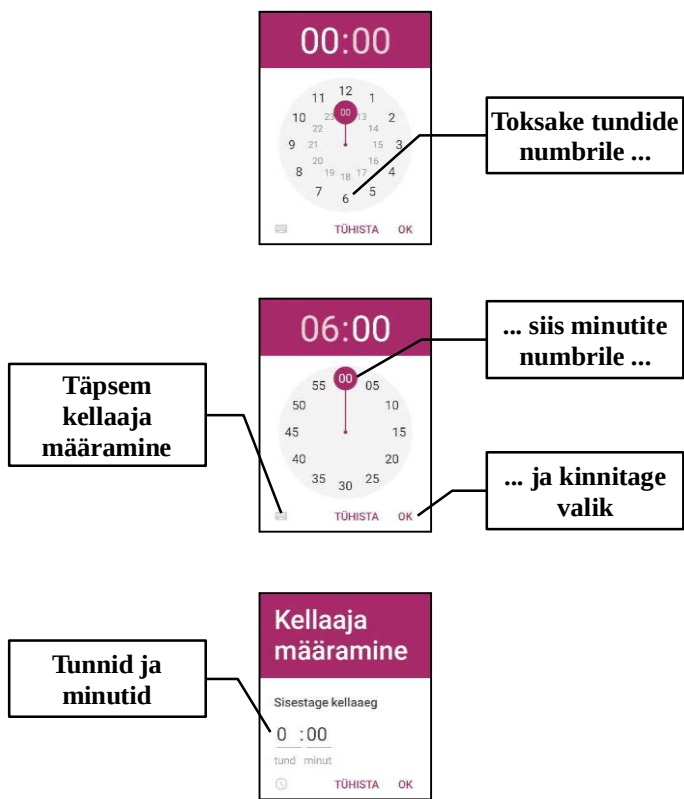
00:00

12
11
1
00
23
13
10
22
14
2
9
21
15
3
20
16
8
19
17
4
18
7
5
6

Toksake tundide numbrile ...

TÜHISTA OK

06:00

... siis minutite numbrile ...

55
00
05
50
10
45
15
40
20
35
25
30

Täpsem kellaaja määramine

... ja kinnitage valik

TÜHISTA OK

Kellaaja määramine

Sisestage kellaaeg

Tunnid ja minutid

0 : 00
tund minut

TÜHISTA OK